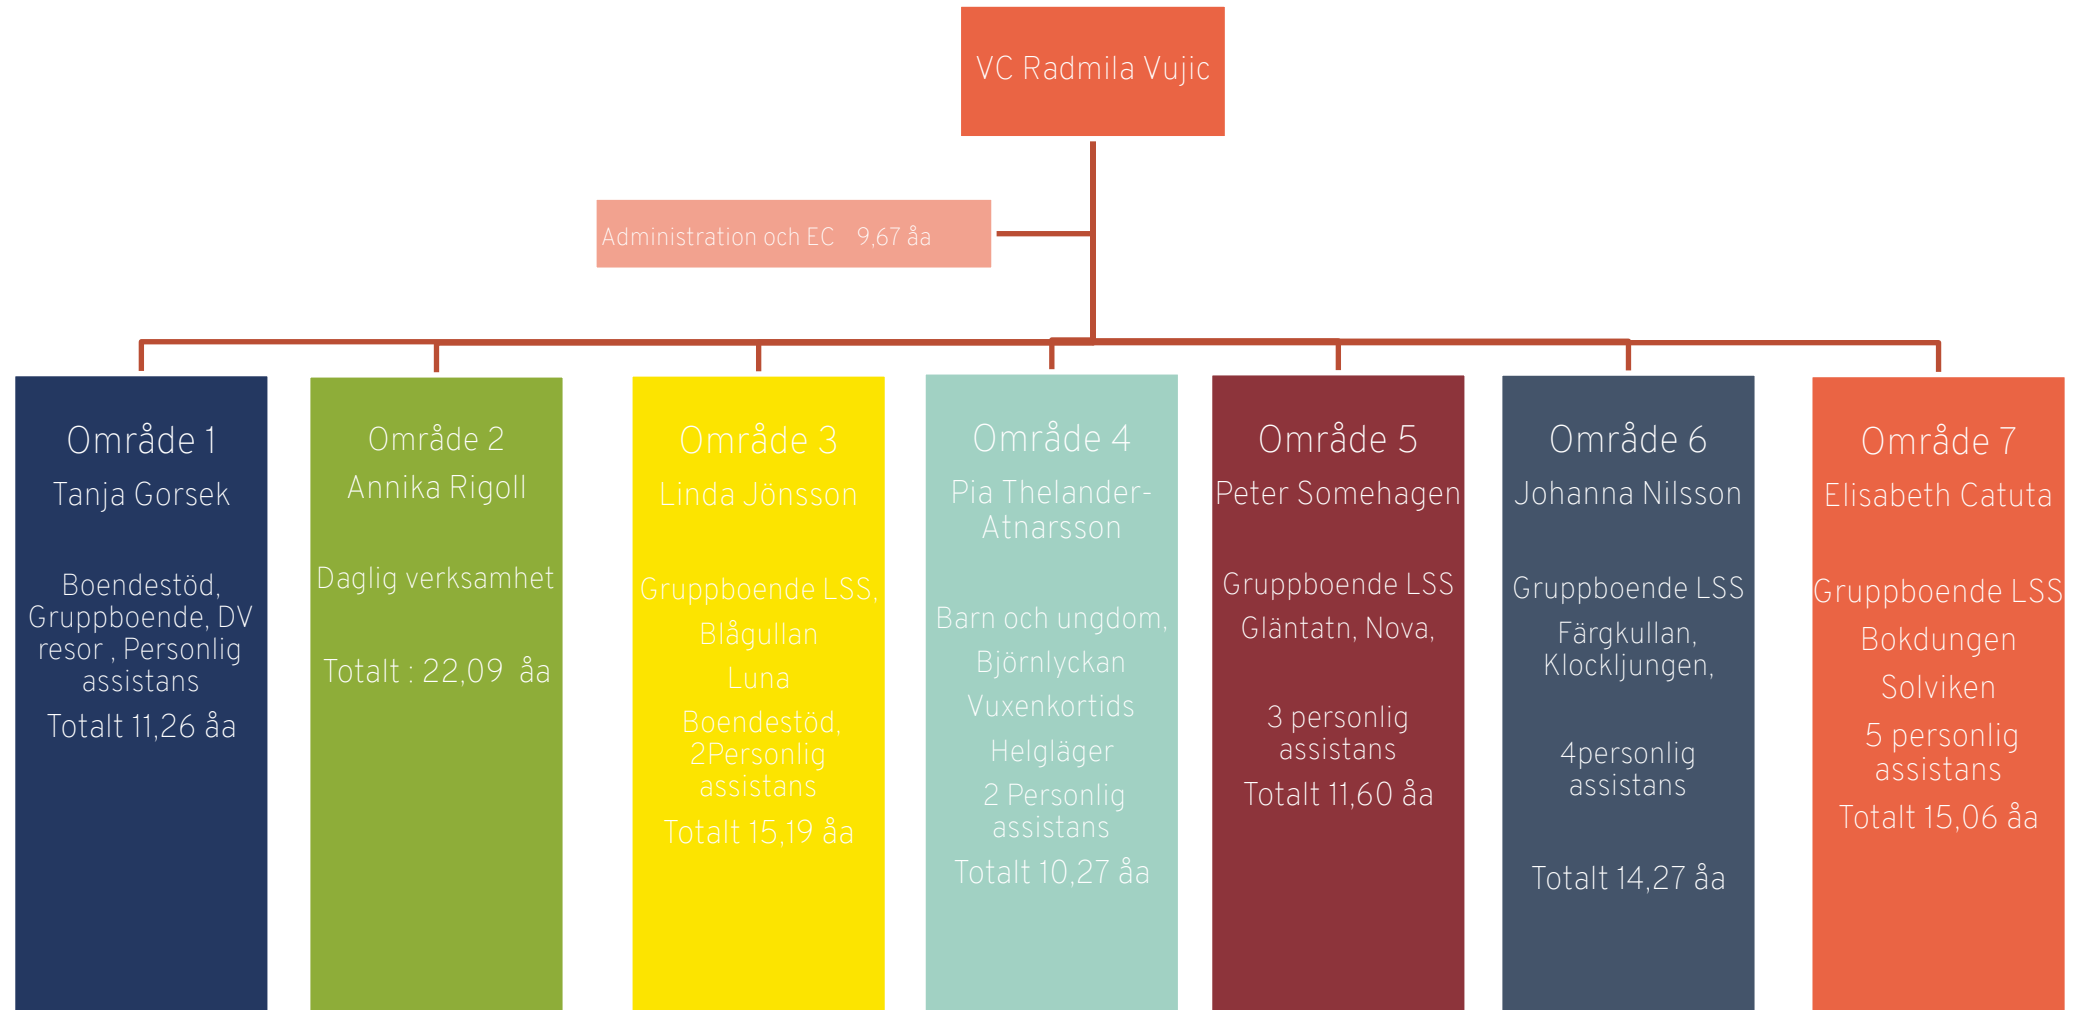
VC Radmila Vujic

Administration och EC 9,67 åa

Område 1
Tanja Gorsek

Boendestöd, Gruppboende, DV resor , Personlig assistans

Totalt 11,26 åa

Område 2
Annika Rigoll

Daglig verksamhet

Totalt : 22,09 åa

Område 3
Linda Jönsson

Gruppboende LSS,
Blågullan
Luna
Boendestöd, 2Personlig assistans

Totalt 15,19 åa

Område 4
Pia Thelander-Atnarsson

Barn och ungdom,
Björnlyckan
Vuxenkortids
Helgläger
2 Personlig assistans

Totalt 10,27 åa

Område 5
Peter Somehagen

Gruppboende LSS
Gläntatn, Nova,

3 personlig assistans

Totalt 11,60 åa

Område 6
Johanna Nilsson

Gruppboende LSS
Färgkullan, Klockljungen,

4personlig assistans

Totalt 14,27 åa

Område 7
Elisabeth Catuta

Gruppboende LSS
Bokdungen
Solviken
5 personlig assistans

Totalt 15,06 åa